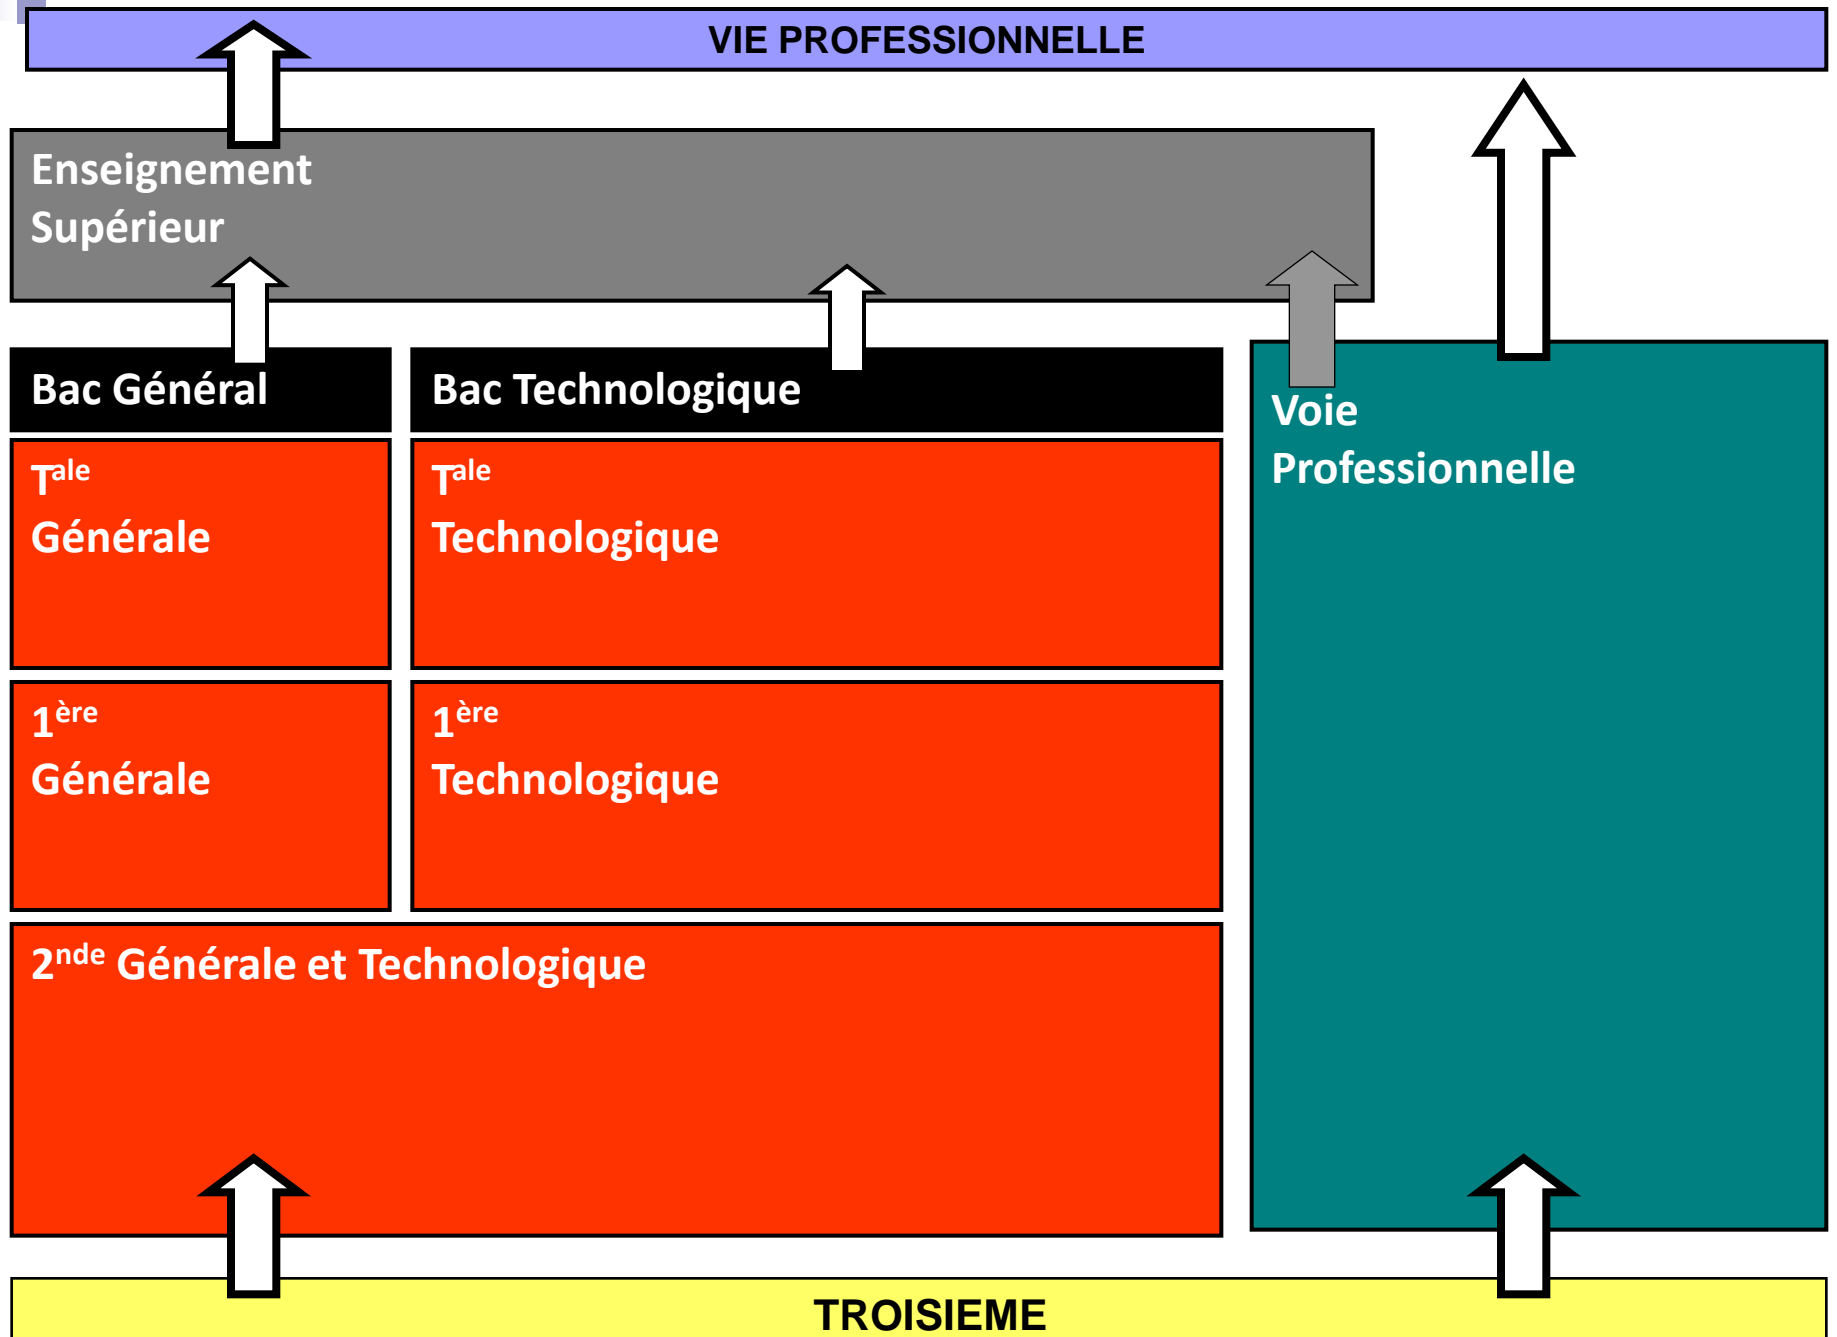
VIE PROFESSIONNELLE

Enseignement Supérieur

Bac Général

Bac Technologique

Voie Professionnelle

T$^{ale}$ Générale

T$^{ale}$ Technologique

1$^{ère}$ Générale

1$^{ère}$ Technologique

2$^{nde}$ Générale et Technologique

TROISIEME